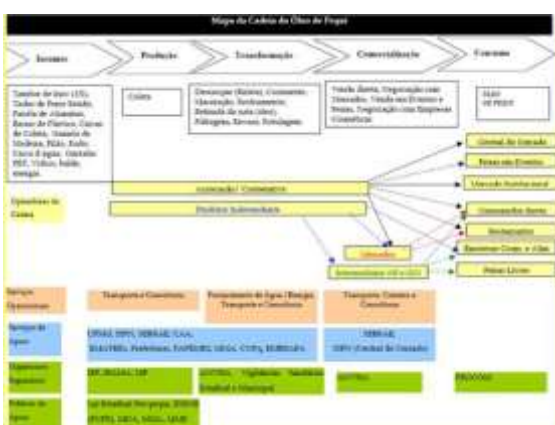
Mapa da Cadeia do Óleo de Pequi

Insumos

Produção

Transformação

Comercialização

Consumo

Tambor de ferro (1/3), Tacho de Ferro Batido, Panela de alumínio, Bacias de Plástico, Caixas de Coleta, Gamela de Madeira, Pilão, Rodo, Casca d'água, Garrafas PET, Vidros, Balde, energia

Coleta

Descascagem (Raleio), Cozimento, Maceração, Beneficiamento, Retirada da nata (óleo), Filtragem, Envase, Rotulagem

Venda direta, Negociação com Atacadistas, Venda em Eventos e Feiras, Negociação com Empresas Cosméticas

Operadores da Cadeia

Associação / Cooperativa

Produtor Independente

Atacadista

Intermediários (MG e GO)

Central do Cerrado

Feiras em Eventos

Mercado Institucional

Consumidor direto

Restaurantes

Empresas Cosm. e Alim.

Feiras Livres

Serviços Operacionais

Transporte e Consultoria

Fornecimento de Água / Energia, Transporte e Consultoria

Transporte, Correio e Consultoria

Serviços de Apoio

UFMG, ISPN, SEBRAE, CAA, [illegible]

SEBRAE
ISPN (Central do Cerrado)

Organismos Reguladores

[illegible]

ANVISA, Vigilância Sanitária Estadual e Municipal

ANVISA

PROCON

Políticas de Apoio

Lei Estadual Pró-pequi, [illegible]
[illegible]